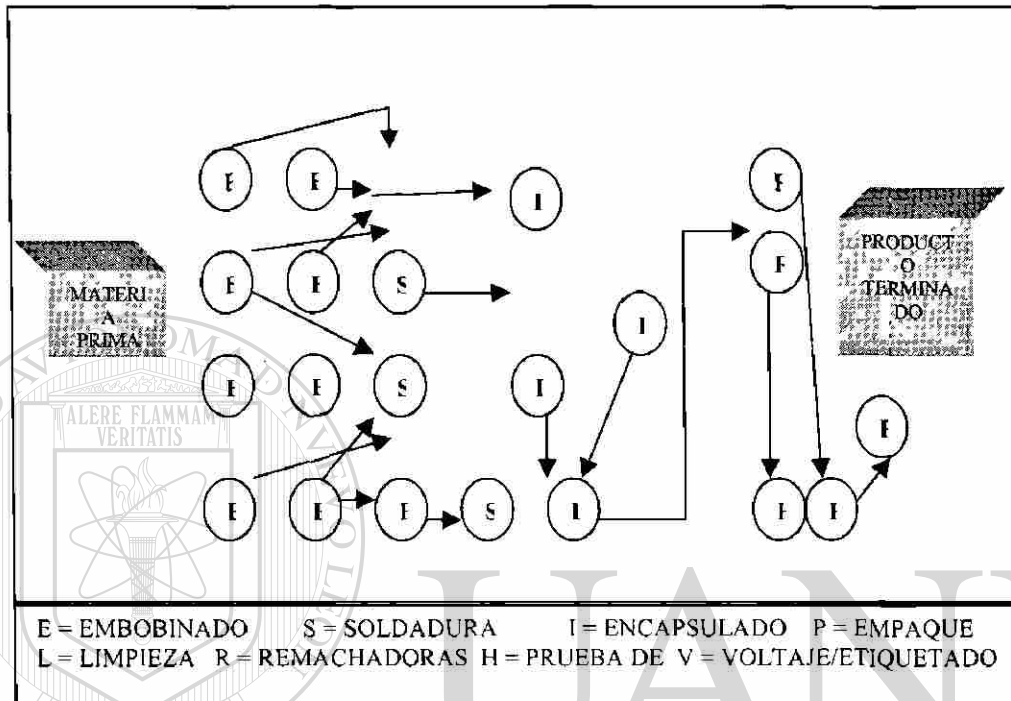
E E I

MATERI A PRIMA

E E S

I

E E S I

E E E S I

V

F

PRODUCT O TERMINA DO

F F

E

ALERE FLAMMAM VERITATIS

UAN

E = EMBOBINADO S = SOLDADURA I = ENCAPSULADO P = EMPAQUE
L = LIMPIEZA R = REMACHADORAS H = PRUEBA DE V = VOLTAJE/ETIQUETADO